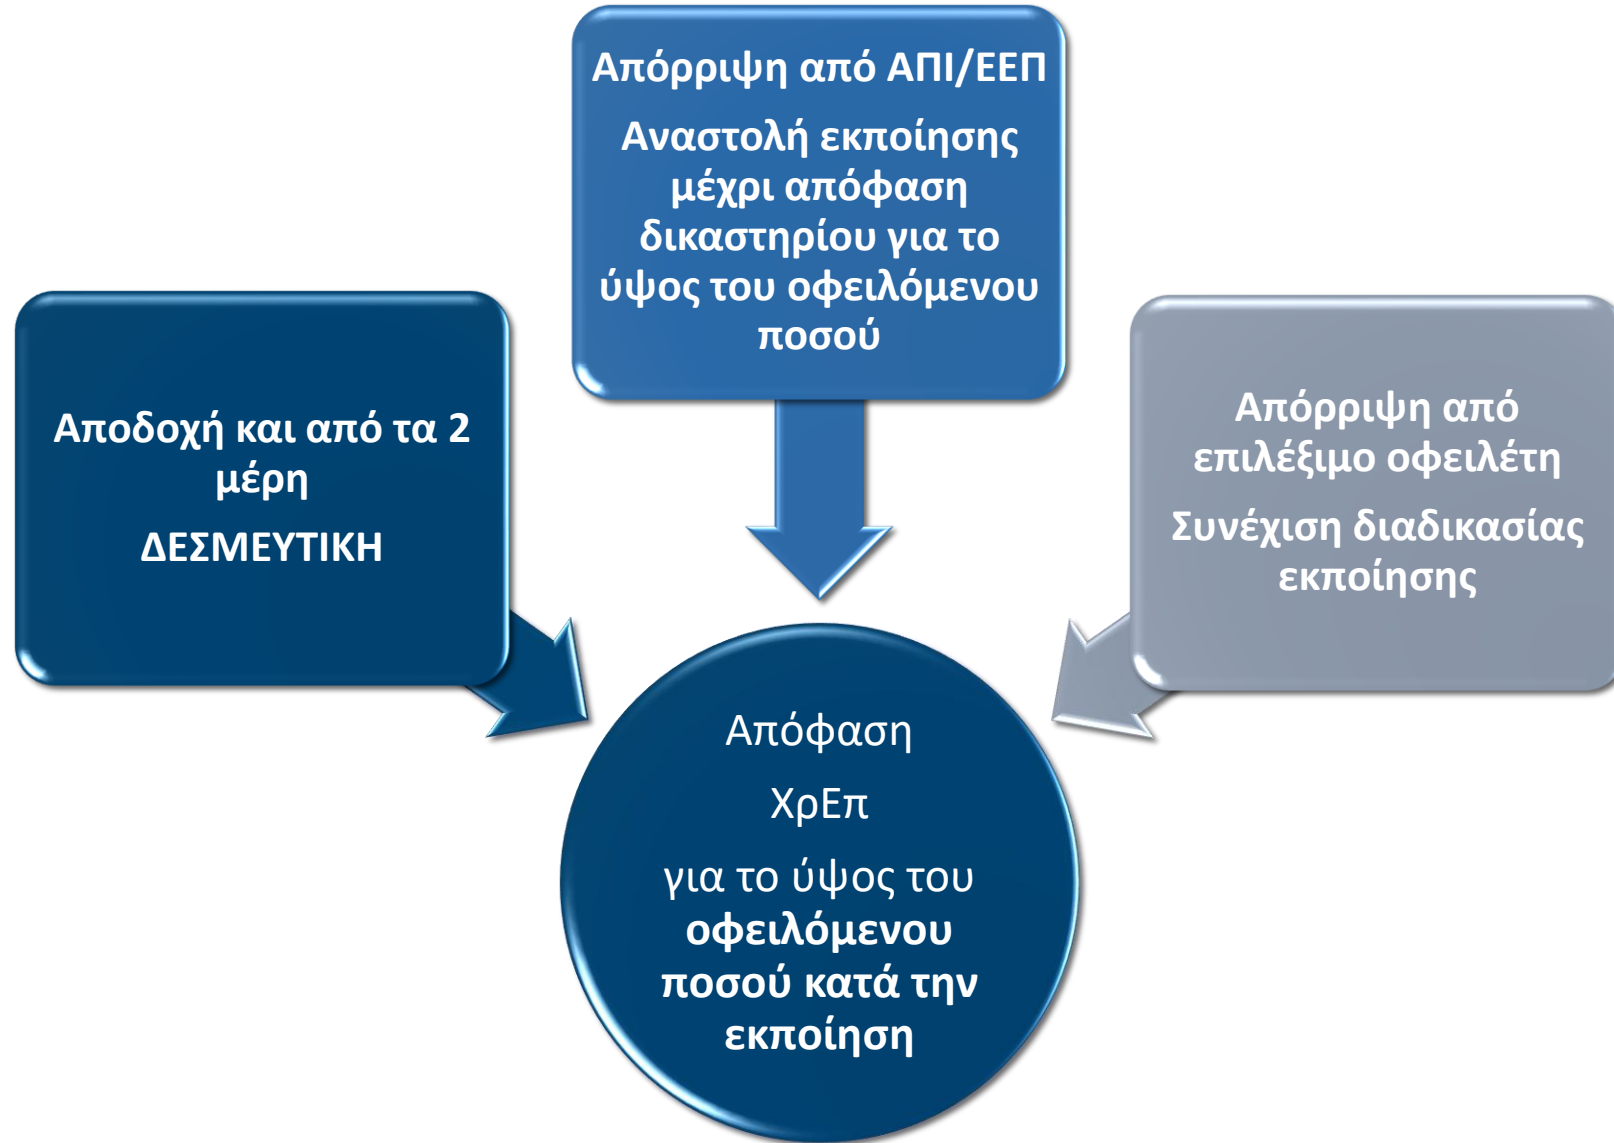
Απόρριψη από ΑΠΙ/ΕΕΠ

Αναστολή εκποίησης μέχρι απόφαση δικαστηρίου για το ύψος του οφειλόμενου ποσού

Αποδοχή και από τα 2 μέρη

ΔΕΣΜΕΥΤΙΚΗ

Απόρριψη από επιλέξιμο οφειλέτη

Συνέχιση διαδικασίας εκποίησης

Απόφαση

ΧρΕπ

για το ύψος του οφειλόμενου ποσού κατά την εκποίηση